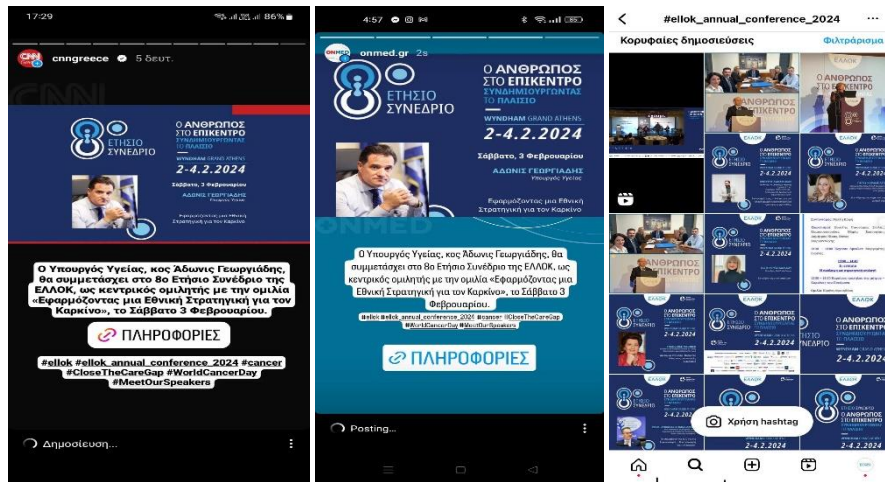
17:29 86%

cnngreece 5 δευτ.

8ο ΕΤΗΣΙΟ ΣΥΝΕΔΡΙΟ

Ο ΑΝΘΡΩΠΟΣ ΣΤΟ ΕΠΙΚΕΝΤΡΟ ΣΥΝΔΗΜΙΟΥΡΓΩΝΤΑΣ ΤΟ ΠΛΑΙΣΙΟ

WYNDHAM GRAND ATHENS

2-4.2.2024

Σάββατο, 3 Φεβρουαρίου

ΑΔΩΝΙΣ ΓΕΩΡΓΙΑΔΗΣ
Υπουργός Υγείας

Εφαρμόζοντας μια Εθνική Στρατηγική για τον Καρκίνο

Ο Υπουργός Υγείας, κος Άδωνις Γεωργιάδης, θα συμμετάσχει στο 8ο Ετήσιο Συνέδριο της ΕΛΛΟΚ, ως κεντρικός ομιλητής με την ομιλία «Εφαρμόζοντας μια Εθνική Στρατηγική για τον Καρκίνο», το Σάββατο 3 Φεβρουαρίου.

ΠΛΗΡΟΦΟΡΙΕΣ

#ellok #ellok_annual_conference_2024 #cancer #CloseTheCareGap #WorldCancerDay #MeetOurSpeakers

Δημοσίευση...

4:57

onmed.gr 2s

8ο ΕΤΗΣΙΟ ΣΥΝΕΔΡΙΟ

Ο ΑΝΘΡΩΠΟΣ ΣΤΟ ΕΠΙΚΕΝΤΡΟ ΣΥΝΔΗΜΙΟΥΡΓΩΝΤΑΣ ΤΟ ΠΛΑΙΣΙΟ

WYNDHAM GRAND ATHENS

2-4.2.2024

Σάββατο, 3 Φεβρουαρίου

ΑΔΩΝΙΣ ΓΕΩΡΓΙΑΔΗΣ
Υπουργός Υγείας

Εφαρμόζοντας μια Εθνική Στρατηγική για τον Καρκίνο

ONMED

Ο Υπουργός Υγείας, κος Άδωνις Γεωργιάδης, θα συμμετάσχει στο 8ο Ετήσιο Συνέδριο της ΕΛΛΟΚ, ως κεντρικός ομιλητής με την ομιλία «Εφαρμόζοντας μια Εθνική Στρατηγική για τον Καρκίνο», το Σάββατο 3 Φεβρουαρίου.

#ellok #ellok_annual_conference_2024 #cancer #CloseTheCareGap #WorldCancerDay #MeetOurSpeakers

ΠΛΗΡΟΦΟΡΙΕΣ

Posting...

#ellok_annual_conference_2024

Κορυφαίες δημοσιεύσεις

Φιλτράρισμα

Ο ΑΝΘΡΩΠΟΣ ΣΤΟ ΕΠΙΚΕΝΤΡΟ

8ο ΕΤΗΣΙΟ ΣΥΝΕΔΡΙΟ

2-4.2.2024

ΕΛΛΟΚ

Χρήση hashtag